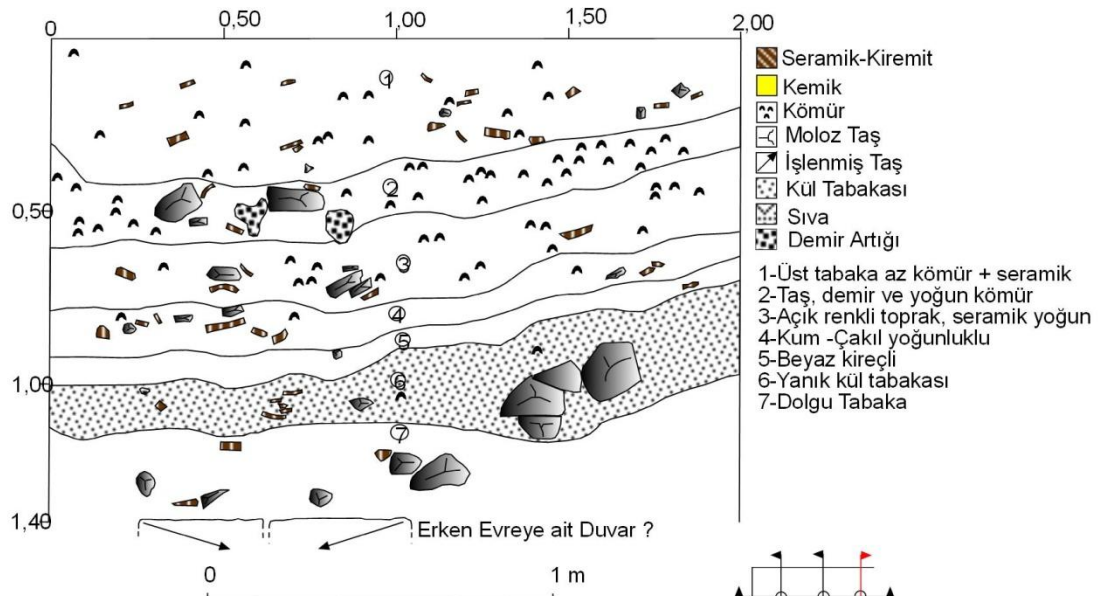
0
0,50
1,00
1,50
2,00

0,50
1,00
1,40

1
2
3
4
5
6
7

Seramik-Kiremit
Kemik
Kömür
Moloz Taş
İşlenmiş Taş
Kül Tabakası
Sıva
Demir Artığı

1-Üst tabaka az kömür + seramik
2-Taş, demir ve yoğun kömür
3-Açık renkli toprak, seramik yoğun
4-Kum -Çakıl yoğunluklu
5-Beyaz kireçli
6-Yanık kül tabakası
7-Dolgu Tabaka

Erken Evreye ait Duvar ?

0
1 m